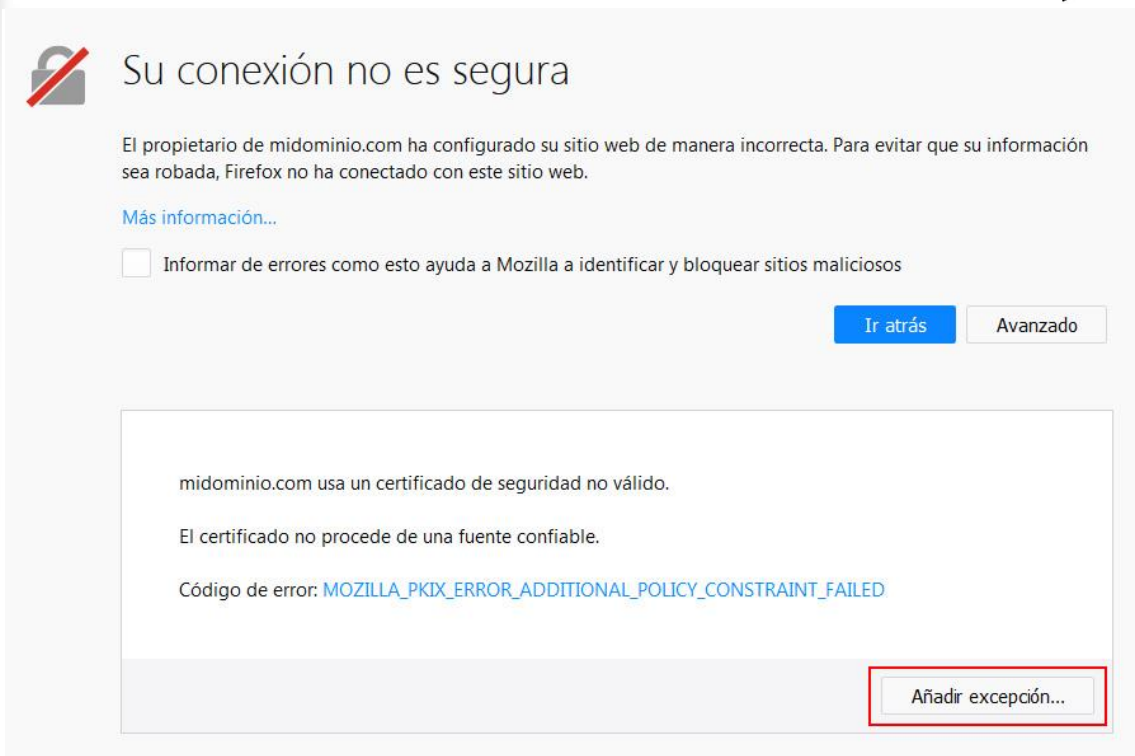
Su conexión no es segura

El propietario de midominio.com ha configurado su sitio web de manera incorrecta. Para evitar que su información sea robada, Firefox no ha conectado con este sitio web.

Más información...

Informar de errores como esto ayuda a Mozilla a identificar y bloquear sitios maliciosos

Ir atrás

Avanzado

midominio.com usa un certificado de seguridad no válido.

El certificado no procede de una fuente confiable.

Código de error: MOZILLA_PKIX_ERROR_ADDITIONAL_POLICY_CONSTRAINT_FAILED

Añadir excepción...